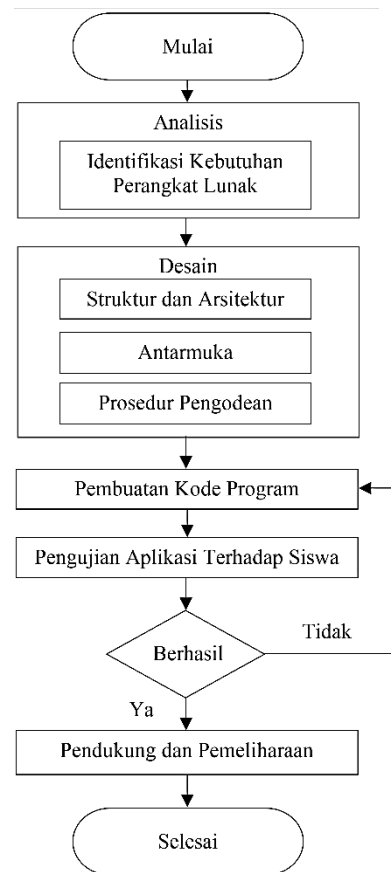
Mulai

Analisis

Identifikasi Kebutuhan Perangkat Lunak

Desain

Struktur dan Arsitektur

Antarmuka

Prosedur Pengodean

Pembuatan Kode Program

Pengujian Aplikasi Terhadap Siswa

Berhasil

Tidak

Ya

Pendukung dan Pemeliharaan

Selesai